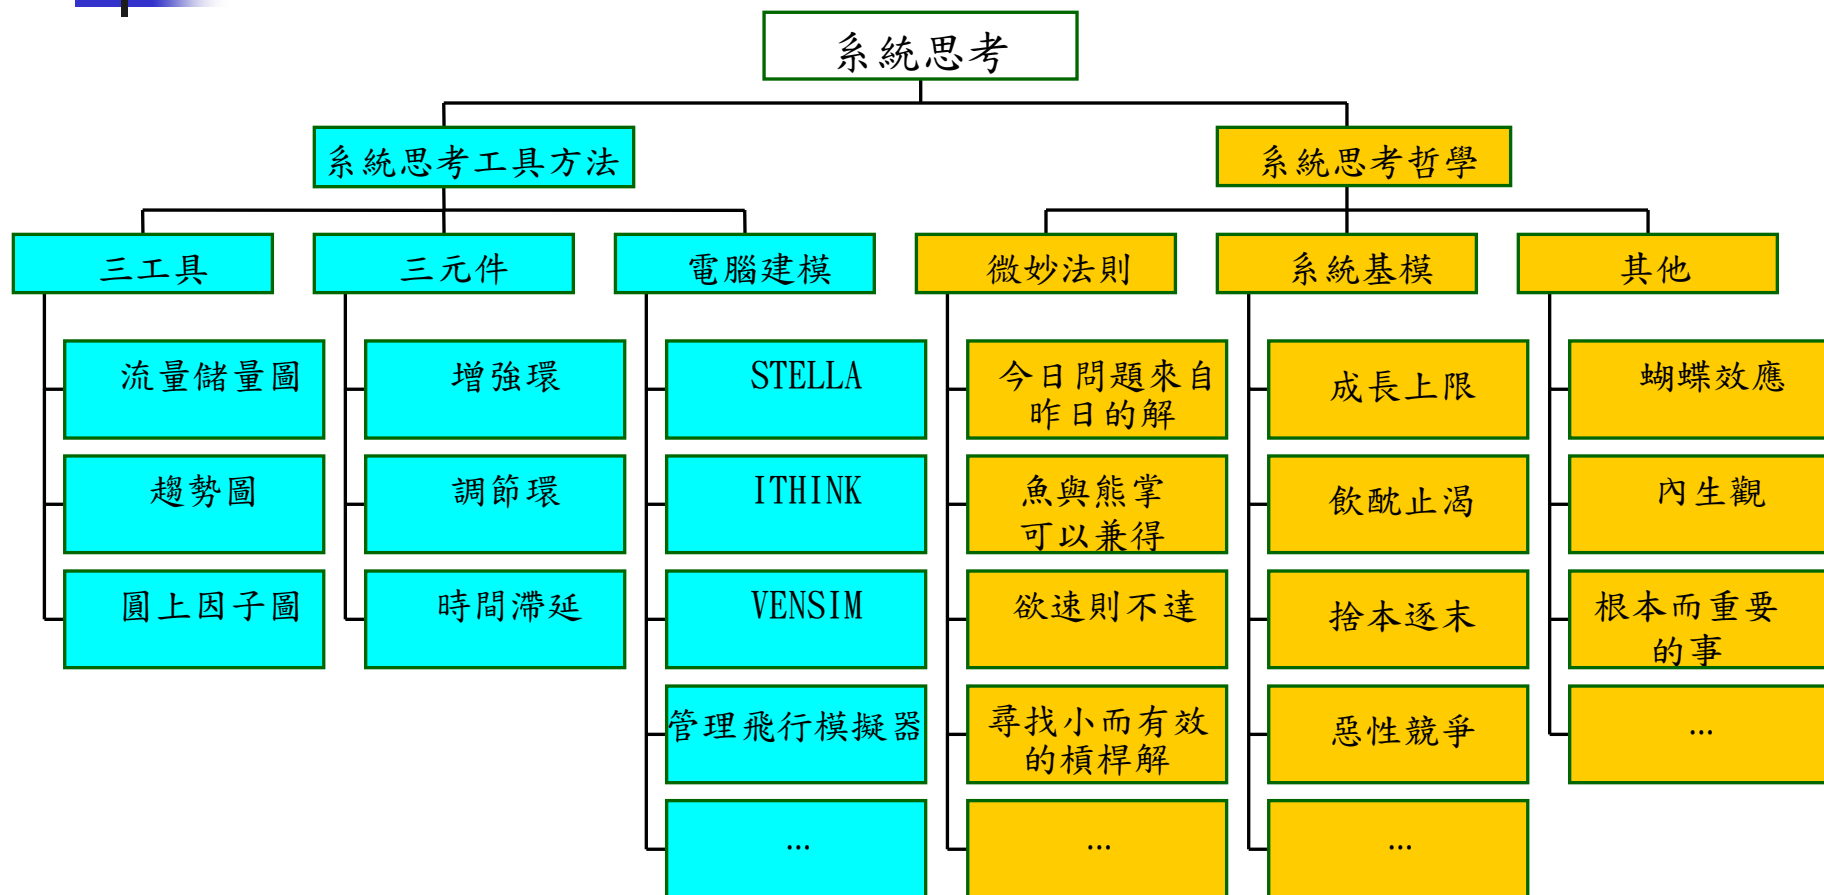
系統思考

系統思考工具方法

系統思考哲學

三工具

三元件

電腦建模

微妙法則

系統基模

其他

流量儲量圖

趨勢圖

圓上因子圖

增強環

調節環

時間滯延

STELLA

ITHINK

VENSIM

管理飛行模擬器

...

今日問題來自昨日的解

魚與熊掌可以兼得

欲速則不達

尋找小而有效的槓桿解

...

成長上限

飲酖止渴

捨本逐末

惡性競爭

...

蝴蝶效應

內生觀

根本而重要的事

...